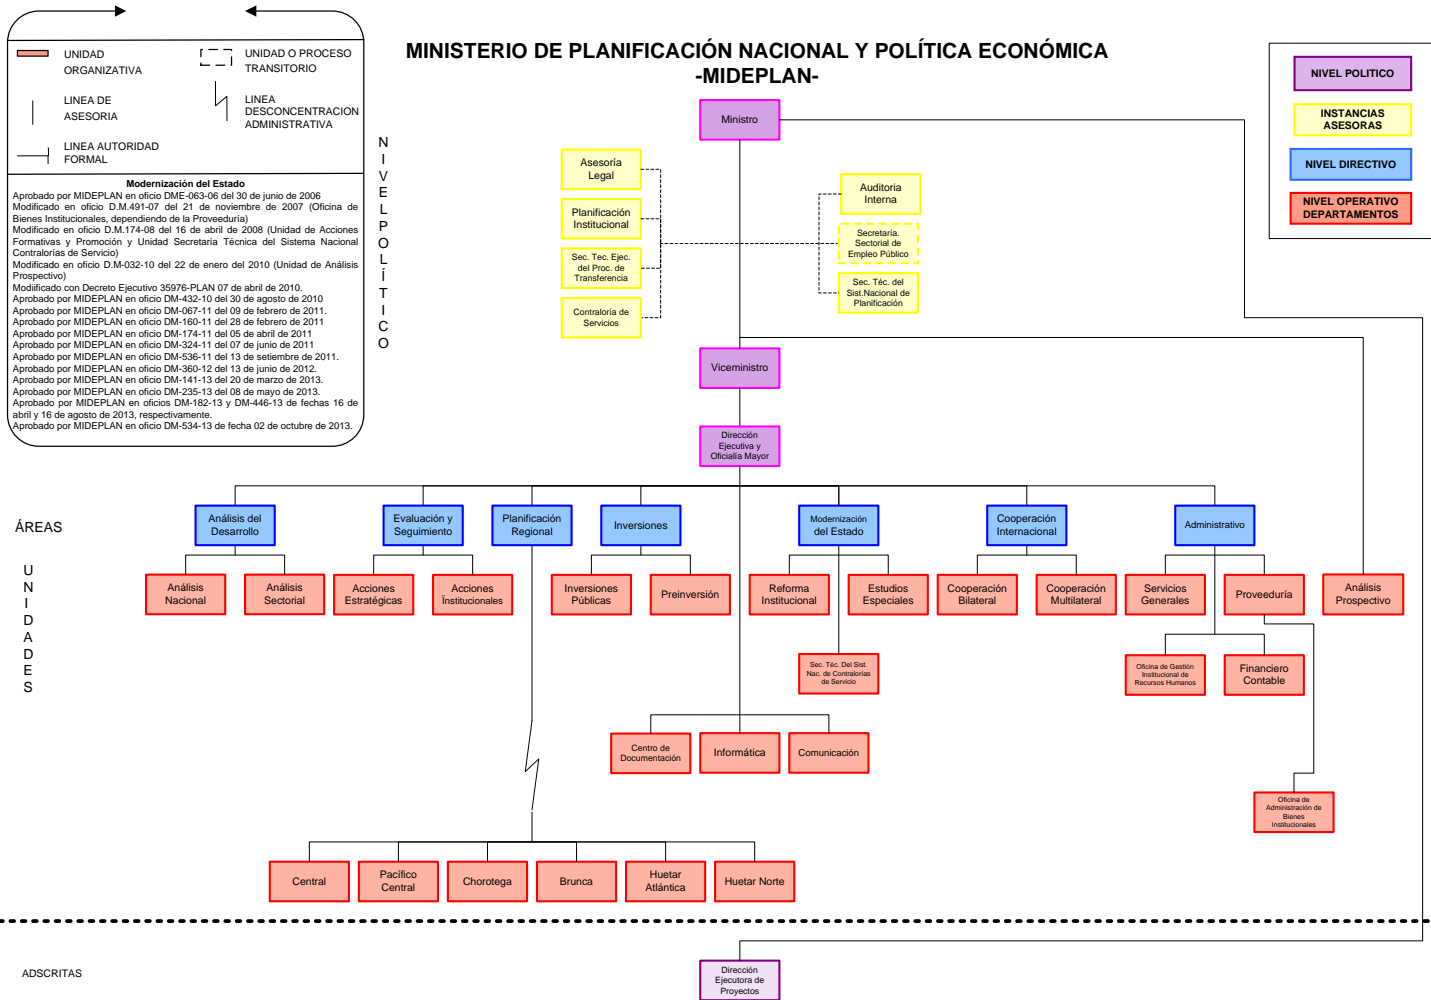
UNIDAD ORGANIZATIVA

UNIDAD O PROCESO TRANSITORIO

LINEA DE ASESORIA

LINEA DESCONCENTRACION ADMINISTRATIVA

LINEA AUTORIDAD FORMAL

Modernización del Estado
Aprobado por MIDEPLAN en oficio DME-063-06 del 30 de junio de 2006
Modificado en oficio D.M.491-07 del 21 de noviembre de 2007 (Oficina de Bienes Institucionales, dependiendo de la Proveeduría)
Modificado en oficio D.M.174-08 del 16 de abril de 2008 (Unidad de Acciones Formativas y Promoción y Unidad Secretaría Técnica del Sistema Nacional Contralorías de Servicio)
Modificado en oficio D.M-032-10 del 22 de enero del 2010 (Unidad de Análisis Prospectivo)
Modificado con Decreto Ejecutivo 35976-PLAN 07 de abril de 2010.
Aprobado por MIDEPLAN en oficio DM-432-10 del 30 de agosto de 2010
Aprobado por MIDEPLAN en oficio DM-067-11 del 09 de febrero de 2011.
Aprobado por MIDEPLAN en oficio DM-160-11 del 28 de febrero de 2011
Aprobado por MIDEPLAN en oficio DM-174-11 del 05 de abril de 2011
Aprobado por MIDEPLAN en oficio DM-324-11 del 07 de junio de 2011
Aprobado por MIDEPLAN en oficio DM-536-11 del 13 de setiembre de 2011.
Aprobado por MIDEPLAN en oficio DM-360-12 del 13 de junio de 2012.
Aprobado por MIDEPLAN en oficio DM-141-13 del 20 de marzo de 2013.
Aprobado por MIDEPLAN en oficio DM-235-13 del 08 de mayo de 2013.
Aprobado por MIDEPLAN en oficios DM-182-13 y DM-446-13 de fechas 16 de abril y 16 de agosto de 2013, respectivamente.
Aprobado por MIDEPLAN en oficio DM-534-13 de fecha 02 de octubre de 2013.

MINISTERIO DE PLANIFICACIÓN NACIONAL Y POLÍTICA ECONÓMICA
-MIDEPLAN-

NIVEL POLITICO
INSTANCIAS ASESORAS
NIVEL DIRECTIVO
NIVEL OPERATIVO DEPARTAMENTOS

N I V E L P O L Í T I C O

Ministro

Asesoría Legal
Planificación Institucional
Sec. Tec. Ejec. del Proc. de Transferencia
Contraloría de Servicios

Auditoria Interna
Secretaría. Sectorial de Empleo Público
Sec. Téc. del Sist.Nacional de Planificación

Viceministro

Dirección Ejecutiva y Oficialía Mayor

ÁREAS

U N I D A D E S

Análisis del Desarrollo
Evaluación y Seguimiento
Planificación Regional
Inversiones
Modernización del Estado
Cooperación Internacional
Administrativo

Análisis Nacional
Análisis Sectorial
Acciones Estratégicas
Acciones Institucionales
Inversiones Públicas
Preinversión
Reforma Institucional
Estudios Especiales
Cooperación Bilateral
Cooperación Multilateral
Servicios Generales
Proveeduría
Análisis Prospectivo

Sec. Téc. Del Sist. Nac. de Contralorías de Servicio
Oficina de Gestión Institucional de Recursos Humanos
Financiero Contable

Centro de Documentación
Informática
Comunicación

Oficina de Administración de Bienes Institucionales

Central
Pacífico Central
Chorotega
Brunca
Huetar Atlántica
Huetar Norte

ADSCRITAS

Dirección Ejecutora de Proyectos